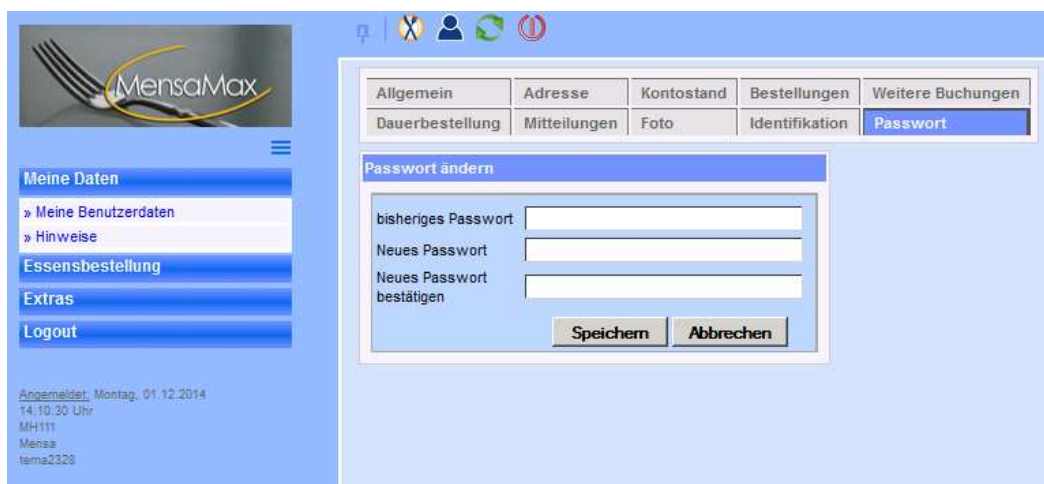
MensaMax

Meine Daten
» Meine Benutzerdaten
» Hinweise
Essensbestellung
Extras
Logout

Angemeldet: Montag, 01.12.2014
14:10:30 Uhr
MH111
Mensa
tema2328

| Allgemein | Adresse | Kontostand | Bestellungen | Weitere Buchungen |
|---|---|---|---|---|
| Dauerbestellung | Mitteilungen | Foto | Identifikation | Passwort |

Passwort ändern

bisheriges Passwort
Neues Passwort
Neues Passwort bestätigen

Speichern Abbrechen